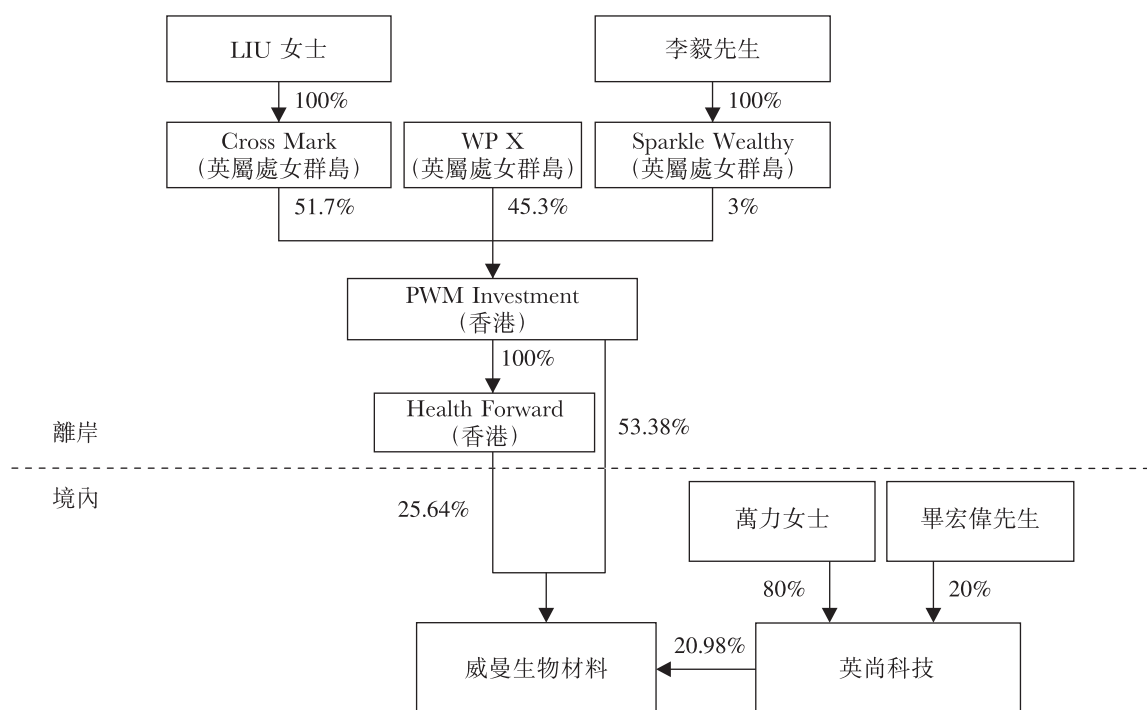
LIU 女士

李毅先生

100%

100%

Cross Mark
(英屬處女群島)

WP X
(英屬處女群島)

Sparkle Wealthy
(英屬處女群島)

51.7%

45.3%

3%

PWM Investment
(香港)

100%

Health Forward
(香港)

53.38%

離岸

境內

25.64%

萬力女士

畢宏偉先生

80%

20%

20.98%

威曼生物材料

英尚科技